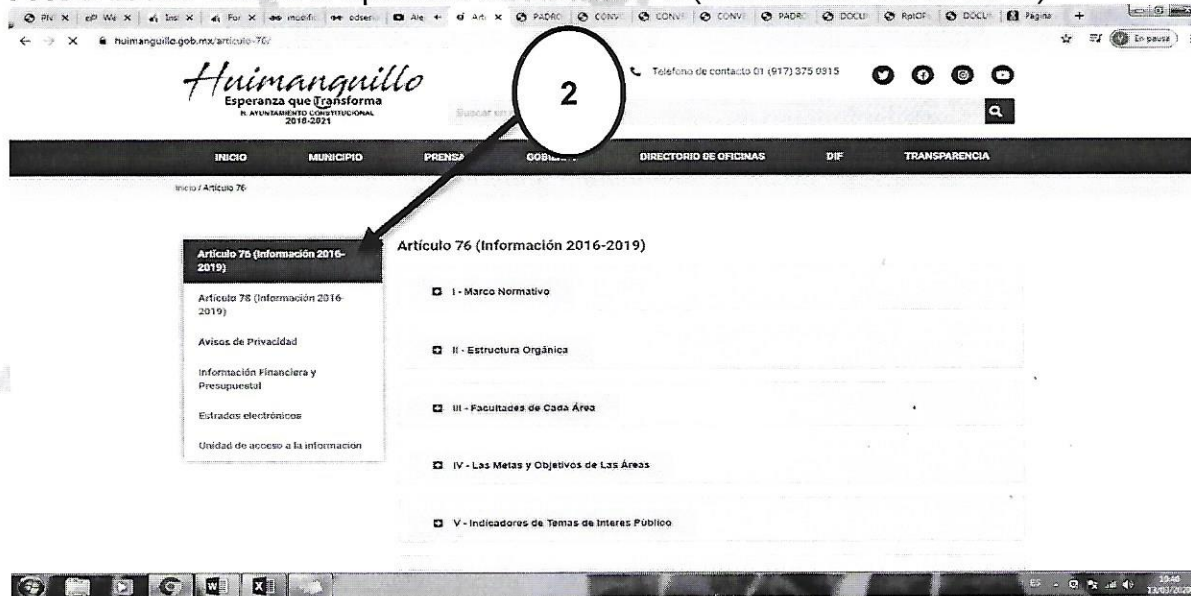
PN× | eP We× | Ins× | For× | modific | odser | Ale | Art× | PADRO | CONV | CONV | CONV | PADRO | DOCU | RptCF | DOCU | Página | +

huimanguillo.gob.mx/articulo-76/

En pausa

Huimanguillo
Esperanza que Transforma
H. AYUNTAMIENTO CONSTITUCIONAL 2018-2021

Telefono de contacto 01 (917) 375 0315

Buscar en

2

INICIO | MUNICIPIO | PRENSA | GOBIERNO | DIRECTORIO DE OFICINAS | DIF | TRANSPARENCIA

Inicio / Articulo 76

Artículo 76 (Información 2016-2019)

Artículo 78 (Información 2016-2019)

Avisos de Privacidad

Información Financiera y Presupuestal

Estrados electrónicos

Unidad de acceso a la informacion

Artículo 76 (Información 2016-2019)

I - Marco Normativo

II - Estructura Orgánica

III - Facultades de Cada Área

IV - Las Metas y Objetivos de Las Áreas

V - Indicadores de Temas de Interes Público

ES 10:46 13/03/2020